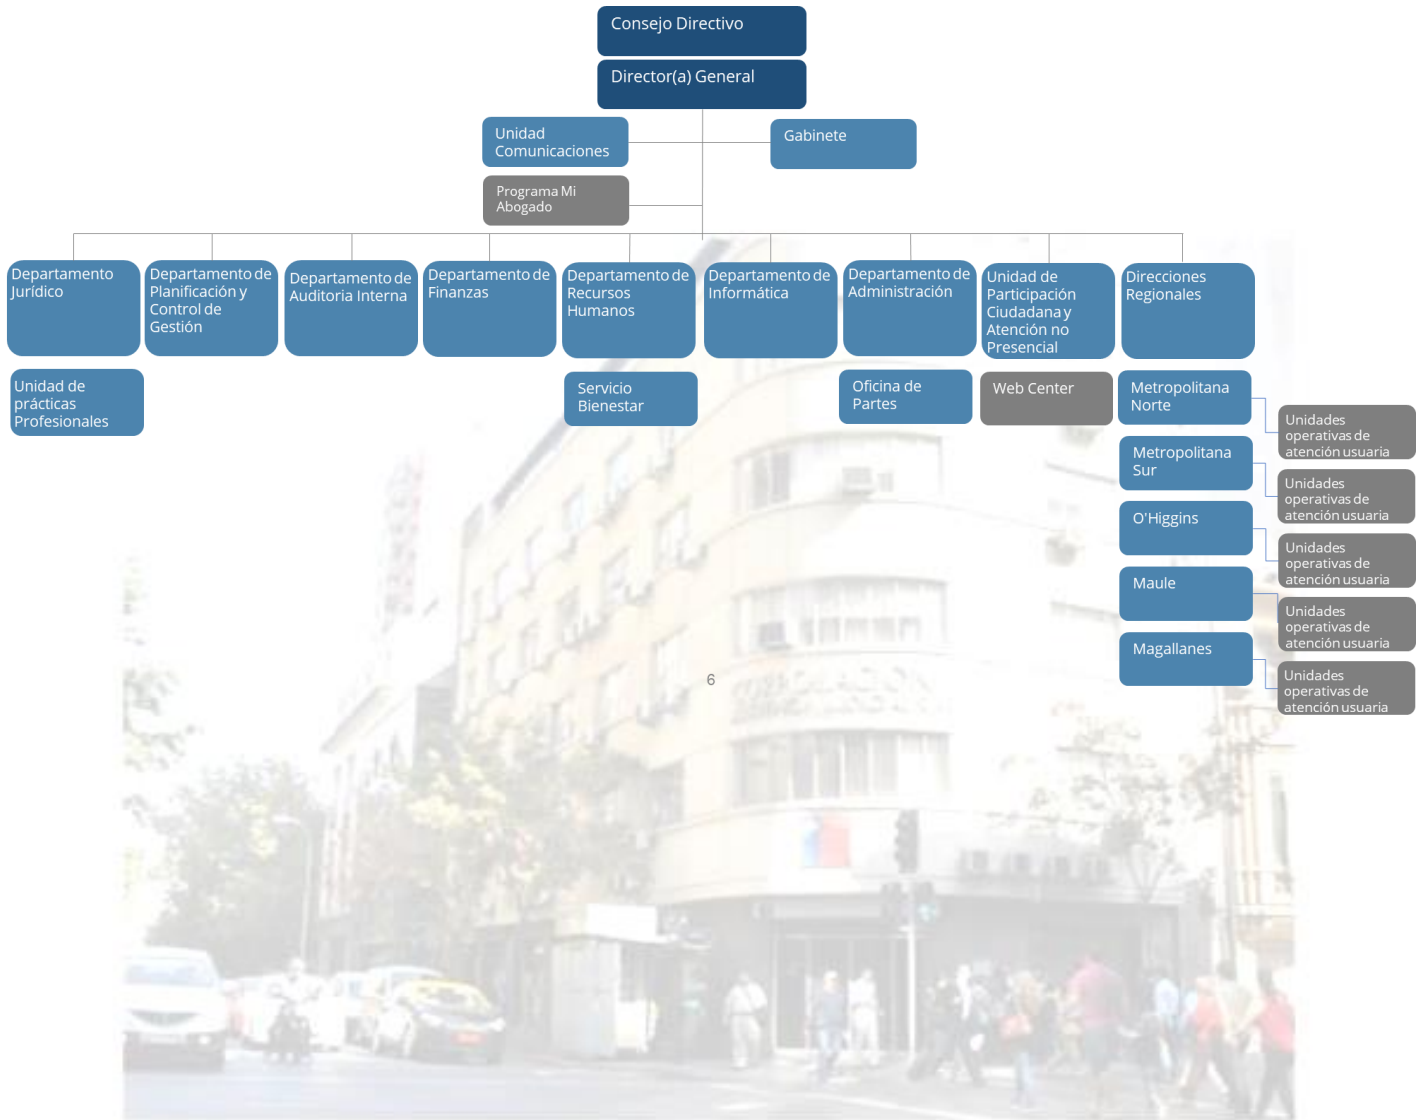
Consejo Directivo

Director(a) General

Unidad Comunicaciones

Gabinete

Programa Mi Abogado

Departamento Jurídico

Departamento de Planificación y Control de Gestión

Departamento de Auditoria Interna

Departamento de Finanzas

Departamento de Recursos Humanos

Departamento de Informática

Departamento de Administración

Unidad de Participación Ciudadana y Atención no Presencial

Direcciones Regionales

Unidad de prácticas Profesionales

Servicio Bienestar

Oficina de Partes

Web Center

Metropolitana Norte

Unidades operativas de atención usuaria

Metropolitana Sur

Unidades operativas de atención usuaria

O'Higgins

Unidades operativas de atención usuaria

Maule

Unidades operativas de atención usuaria

Magallanes

Unidades operativas de atención usuaria

6